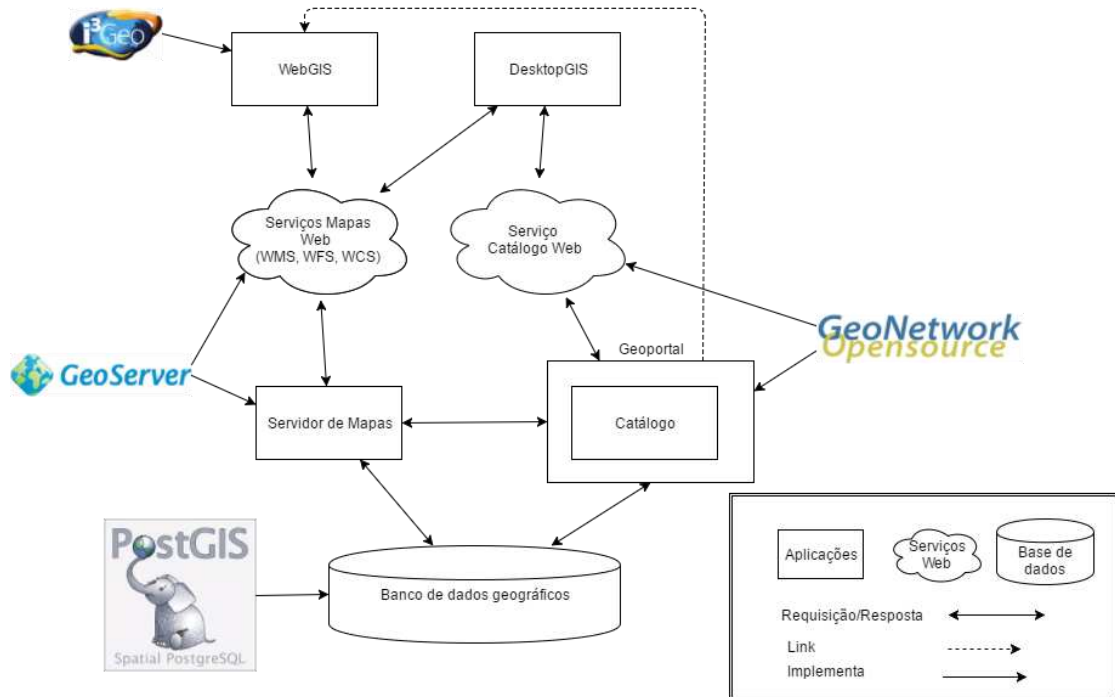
i3Geo

WebGIS

DesktopGIS

Serviços Mapas Web (WMS, WFS, WCS)

Serviço Catálogo Web

GeoNetwork Opensource

GeoServer

Geoportal

Servidor de Mapas

Catálogo

PostGIS
Spatial PostgreSQL

Banco de dados geográficos

Aplicações

Serviços Web

Base de dados

Requisição/Resposta

Link

Implementa